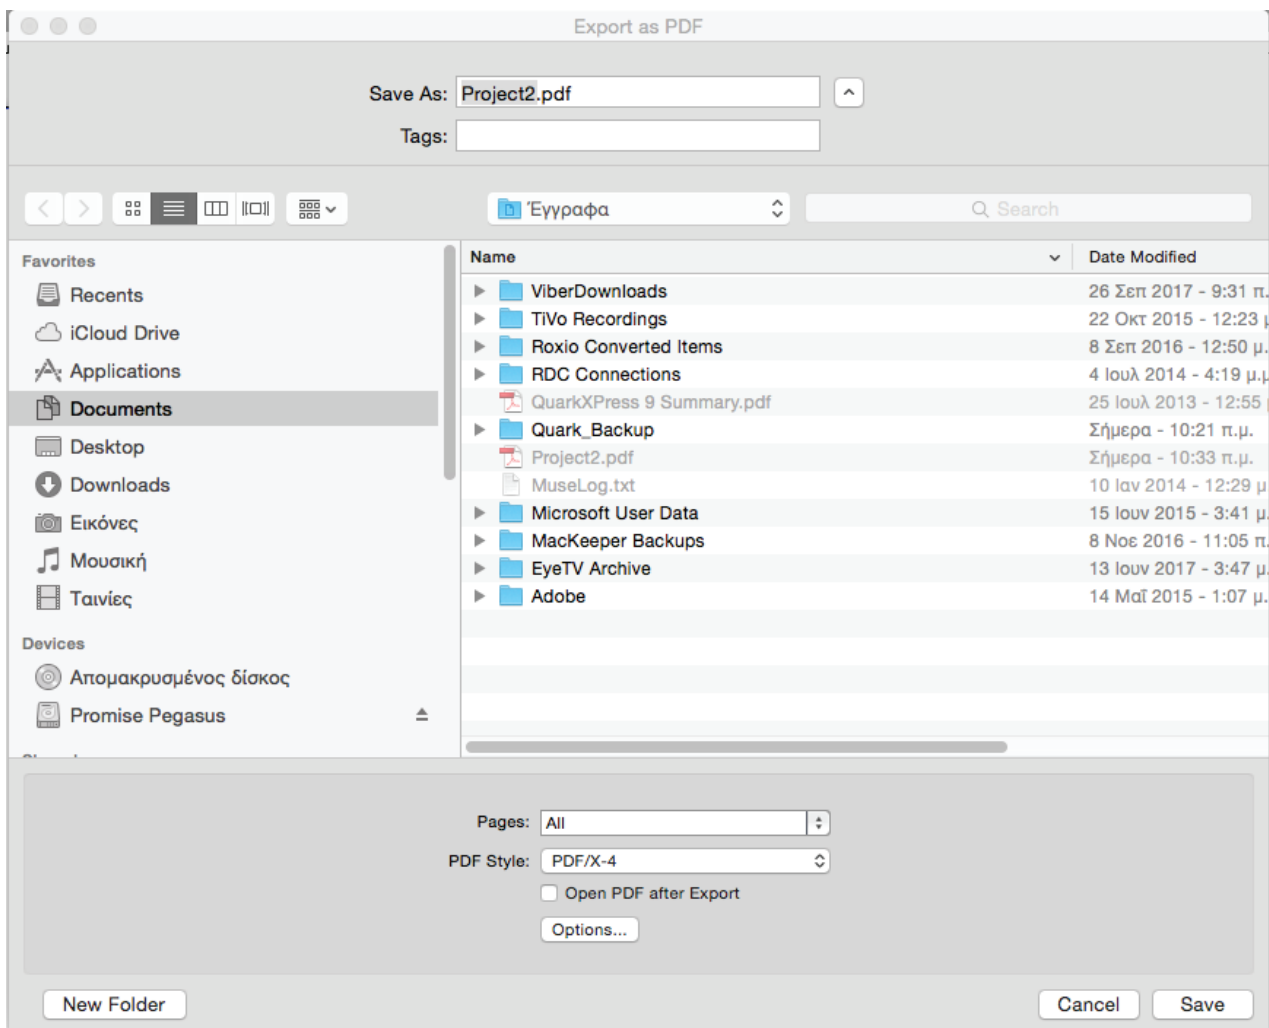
Export as PDF

Save As: Project2.pdf

Tags:

Έγγραφα

Search

Favorites
Recents
iCloud Drive
Applications
Documents
Desktop
Downloads
Εικόνες
Μουσική
Ταινίες

Devices
Απομακρυσμένος δίσκος
Promise Pegasus

| Name | Date Modified |
|---|---|
| ViberDownloads | 26 Σεπ 2017 - 9:31 π. |
| TiVo Recordings | 22 Οκτ 2015 - 12:23 |
| Roxio Converted Items | 8 Σεπ 2016 - 12:50 μ. |
| RDC Connections | 4 Ιουλ 2014 - 4:19 μ.μ |
| QuarkXPress 9 Summary.pdf | 25 Ιουλ 2013 - 12:55 |
| Quark_Backup | Σήμερα - 10:21 π.μ. |
| Project2.pdf | Σήμερα - 10:33 π.μ. |
| MuseLog.txt | 10 Ιαν 2014 - 12:29 μ |
| Microsoft User Data | 15 Ιουν 2015 - 3:41 μ. |
| MacKeeper Backups | 8 Νοε 2016 - 11:05 π. |
| EyeTV Archive | 13 Ιουν 2017 - 3:47 μ. |
| Adobe | 14 Μαΐ 2015 - 1:07 μ. |

Pages: All
PDF Style: PDF/X-4
Open PDF after Export
Options...

New Folder
Cancel
Save